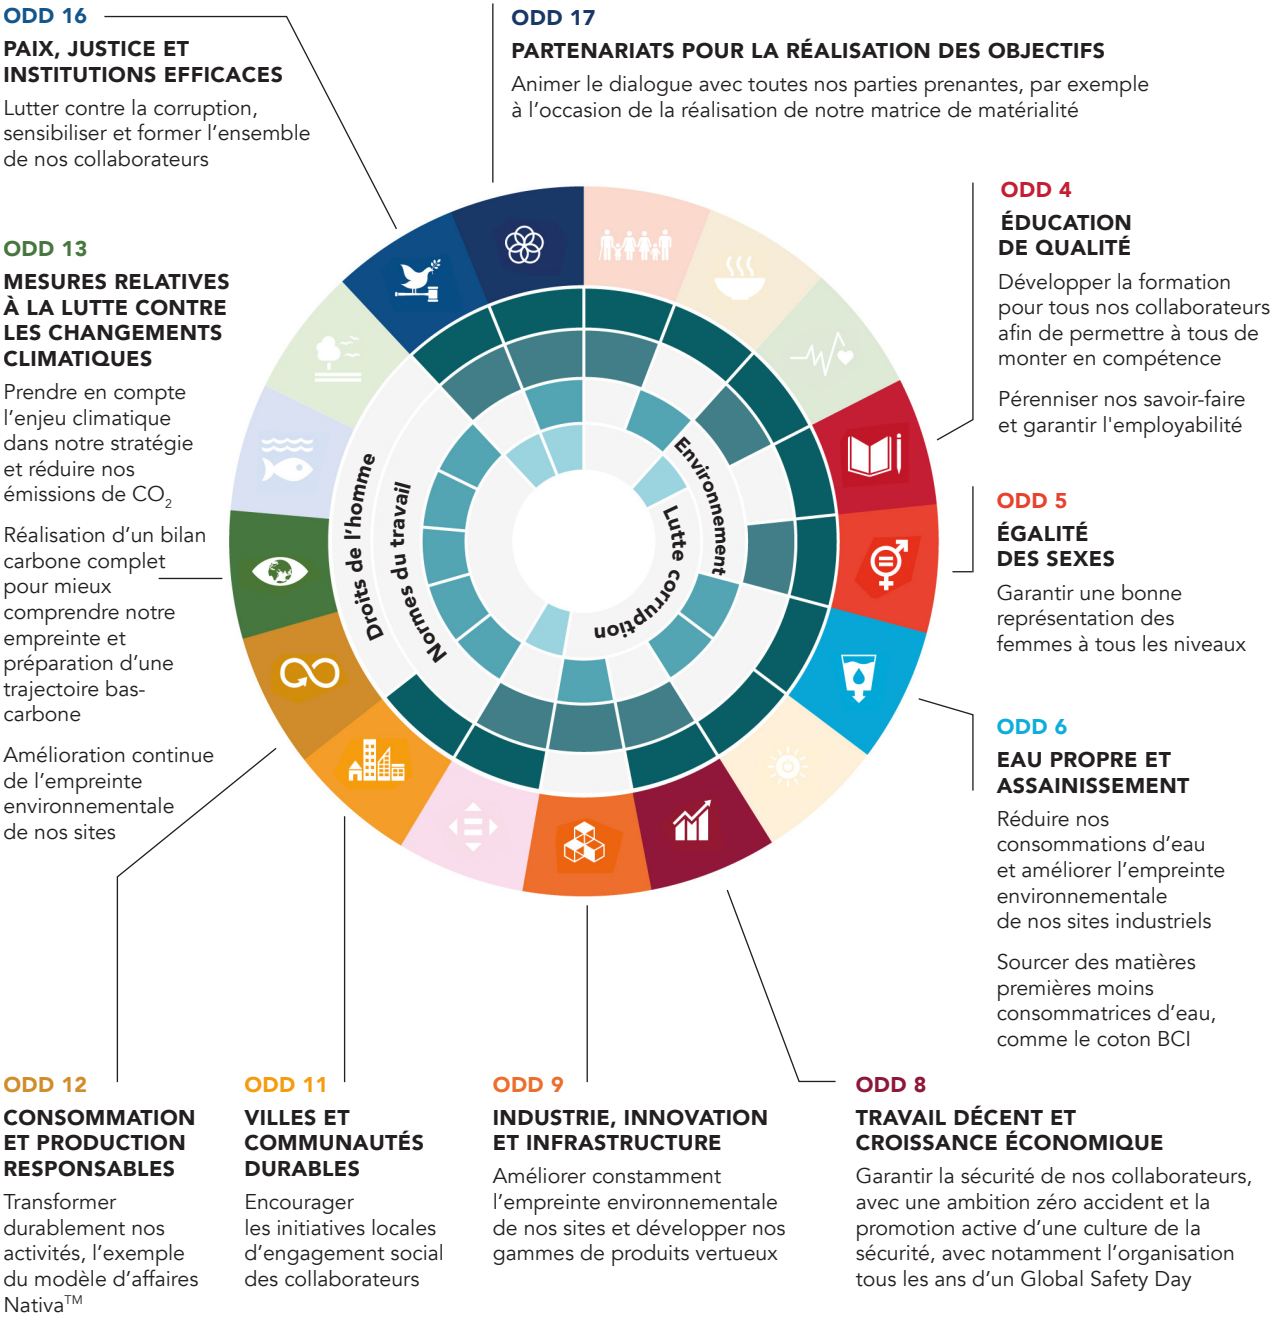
ODD 16

PAIX, JUSTICE ET INSTITUTIONS EFFICACES

Lutter contre la corruption, sensibiliser et former l'ensemble de nos collaborateurs

ODD 17

PARTENARIATS POUR LA RÉALISATION DES OBJECTIFS

Animer le dialogue avec toutes nos parties prenantes, par exemple à l'occasion de la réalisation de notre matrice de matérialité

ODD 4

ÉDUCATION DE QUALITÉ

Développer la formation pour tous nos collaborateurs afin de permettre à tous de monter en compétence

Pérenniser nos savoir-faire et garantir l'employabilité

ODD 13

MESURES RELATIVES À LA LUTTE CONTRE LES CHANGEMENTS CLIMATIQUES

Prendre en compte l'enjeu climatique dans notre stratégie et réduire nos émissions de $CO_2$

Réalisation d'un bilan carbone complet pour mieux comprendre notre empreinte et préparation d'une trajectoire bas-carbone

Amélioration continue de l'empreinte environnementale de nos sites

Droits de l'homme

Normes du travail

Environnement

Lutte corruption

ODD 5

ÉGALITÉ DES SEXES

Garantir une bonne représentation des femmes à tous les niveaux

ODD 6

EAU PROPRE ET ASSAINISSEMENT

Réduire nos consommations d'eau et améliorer l'empreinte environnementale de nos sites industriels

Sourcer des matières premières moins consommatrices d'eau, comme le coton BCI

ODD 12

CONSOMMATION ET PRODUCTION RESPONSABLES

Transformer durablement nos activités, l'exemple du modèle d'affaires Nativa™

ODD 11

VILLES ET COMMUNAUTÉS DURABLES

Encourager les initiatives locales d'engagement social des collaborateurs

ODD 9

INDUSTRIE, INNOVATION ET INFRASTRUCTURE

Améliorer constamment l'empreinte environnementale de nos sites et développer nos gammes de produits vertueux

ODD 8

TRAVAIL DÉCENT ET CROISSANCE ÉCONOMIQUE

Garantir la sécurité de nos collaborateurs, avec une ambition zéro accident et la promotion active d'une culture de la sécurité, avec notamment l'organisation tous les ans d'un Global Safety Day